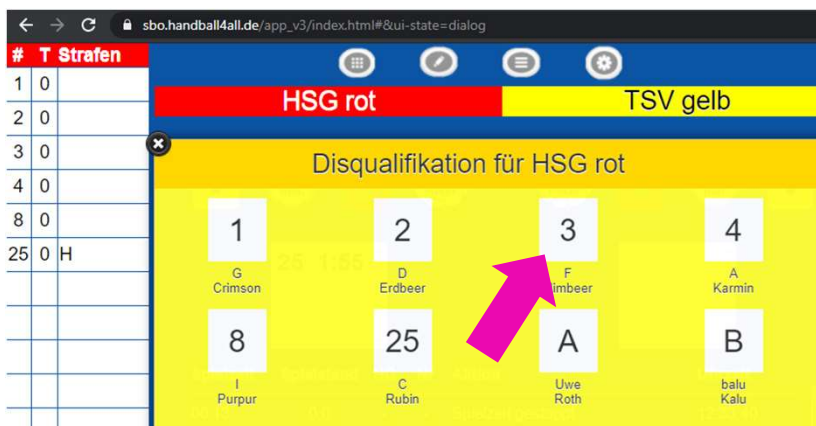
sbo.handball4all.de/app_v3/index.html#&ui-state=dialog

| # | T | Strafen |
|---|---|---|
| 1 | 0 | |
| 2 | 0 | |
| 3 | 0 | |
| 4 | 0 | |
| 8 | 0 | |
| 25 | 0 | H |

HSG rot

TSV gelb

Disqualifikation für HSG rot

1
G
Crimson

2
D
Erdbeer

3
F
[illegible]imbeer

4
A
Karmin

8
I
Purpur

25
C
Rubin

A
Uwe
Roth

B
balu
Kalu